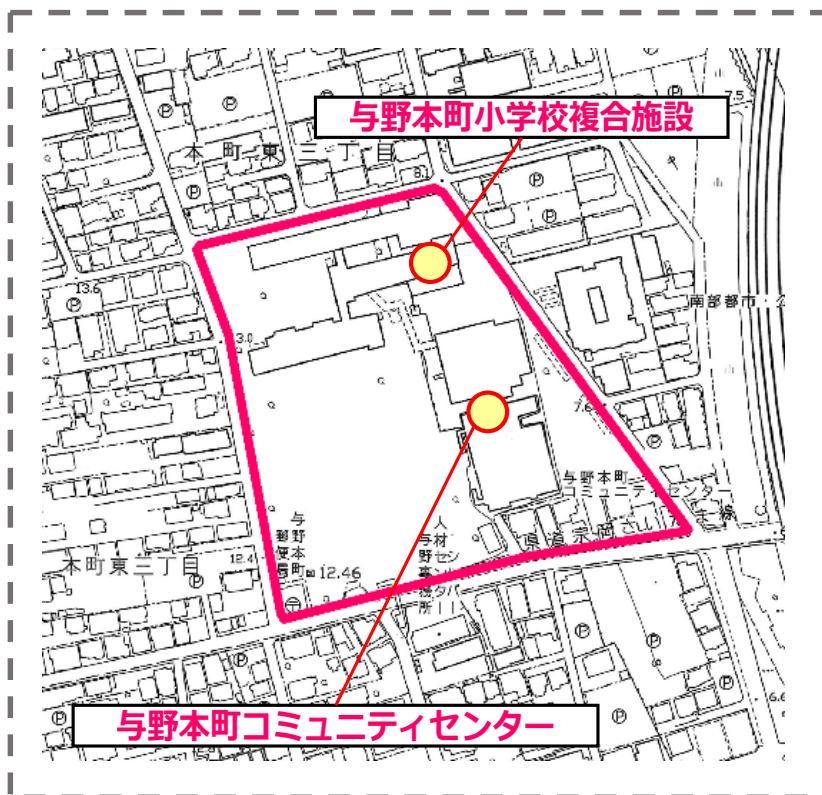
与野本町小学校複合施設

本町東三丁目

8.1

7.5

13.6

13.0

南部都市

7.6

与野本町コミュニティセンター

県道 宗岡さいたま線

与野本町郵便局

12.46

12.4

人材センター

与野シルバー

本町東三丁目

6.6

与野本町コミュニティセンター